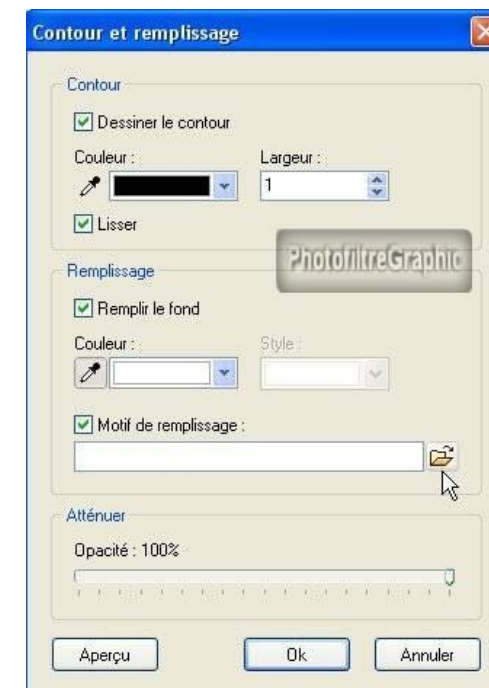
Contour et remplissage

Contour

Dessiner le contour

Couleur :

Largeur :

1

Lisser

PhotofiltreGraphic

Remplissage

Remplir le fond

Couleur :

Style :

Motif de remplissage :

Atténuer

Opacité : 100%

Aperçu

Ok

Annuler